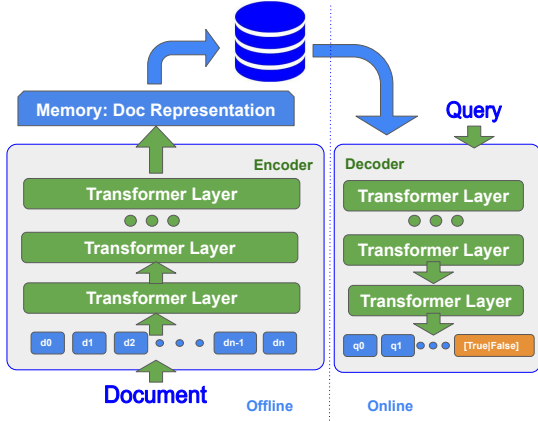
Memory: Doc Representation

Encoder

Transformer Layer

Transformer Layer

Transformer Layer

d0 d1 d2 dn-1 dn

Document

Offline

Query

Decoder

Transformer Layer

Transformer Layer

Transformer Layer

q0 q1 [True|False]

Online